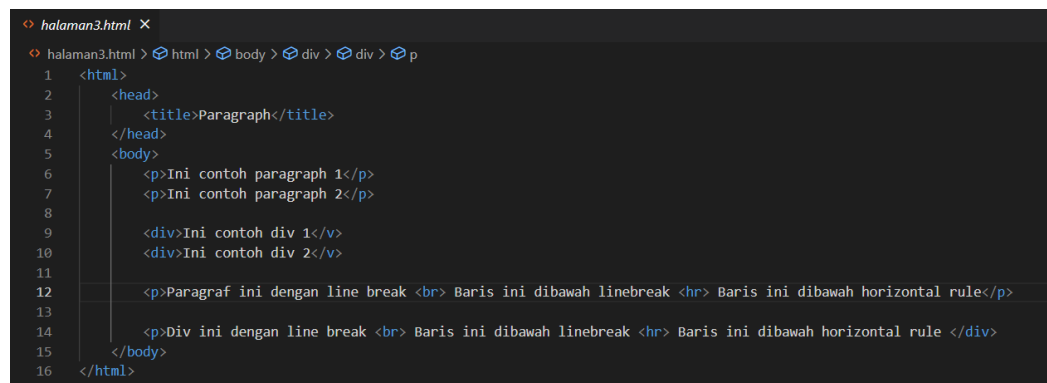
halaman3.html ×

halaman3.html > html > body > div > div > p

1 <html>
2 <head>
3 <title>Paragraph</title>
4 </head>
5 <body>
6 <p>Ini contoh paragraph 1</p>
7 <p>Ini contoh paragraph 2</p>
8
9 <div>Ini contoh div 1</v>
10 <div>Ini contoh div 2</v>
11
12 <p>Paragraf ini dengan line break <br> Baris ini dibawah linebreak <hr> Baris ini dibawah horizontal rule</p>
13
14 <p>Div ini dengan line break <br> Baris ini dibawah linebreak <hr> Baris ini dibawah horizontal rule </div>
15 </body>
16 </html>